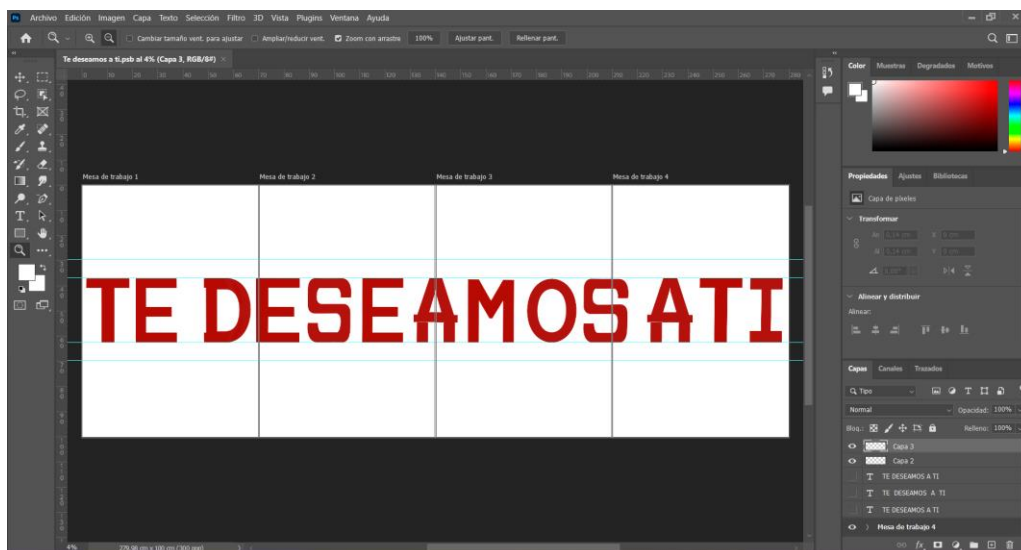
Ps Archivo Edición Imagen Capa Texto Selección Filtro 3D Vista Plugins Ventana Ayuda

Cambiar tamaño vent. para ajustar Ampliar/reducir vent. Zoom con arrastre 100% Ajustar pant. Rellenar pant.

Te deseamos a ti.psb al 4% (Capa 3, RGB/8#)

Mesa de trabajo 1 Mesa de trabajo 2 Mesa de trabajo 3 Mesa de trabajo 4

TE DESEAMOS A TI

Color Muestras Degradados Motivos

Propiedades Ajustes Bibliotecas

Capa de píxeles

Transformar

Alinear y distribuir

Alinear:

Capas Canales Trazados

Q Tipo

Normal Opacidad: 100%

Bloq.: Relleno: 100%

Capa 3

Capa 2

TE DESEAMOS A TI

TE DESEAMOS A TI

TE DESEAMOS A TI

Mesa de trabajo 4

4% 279,96 cm x 100 cm (300 ppp)